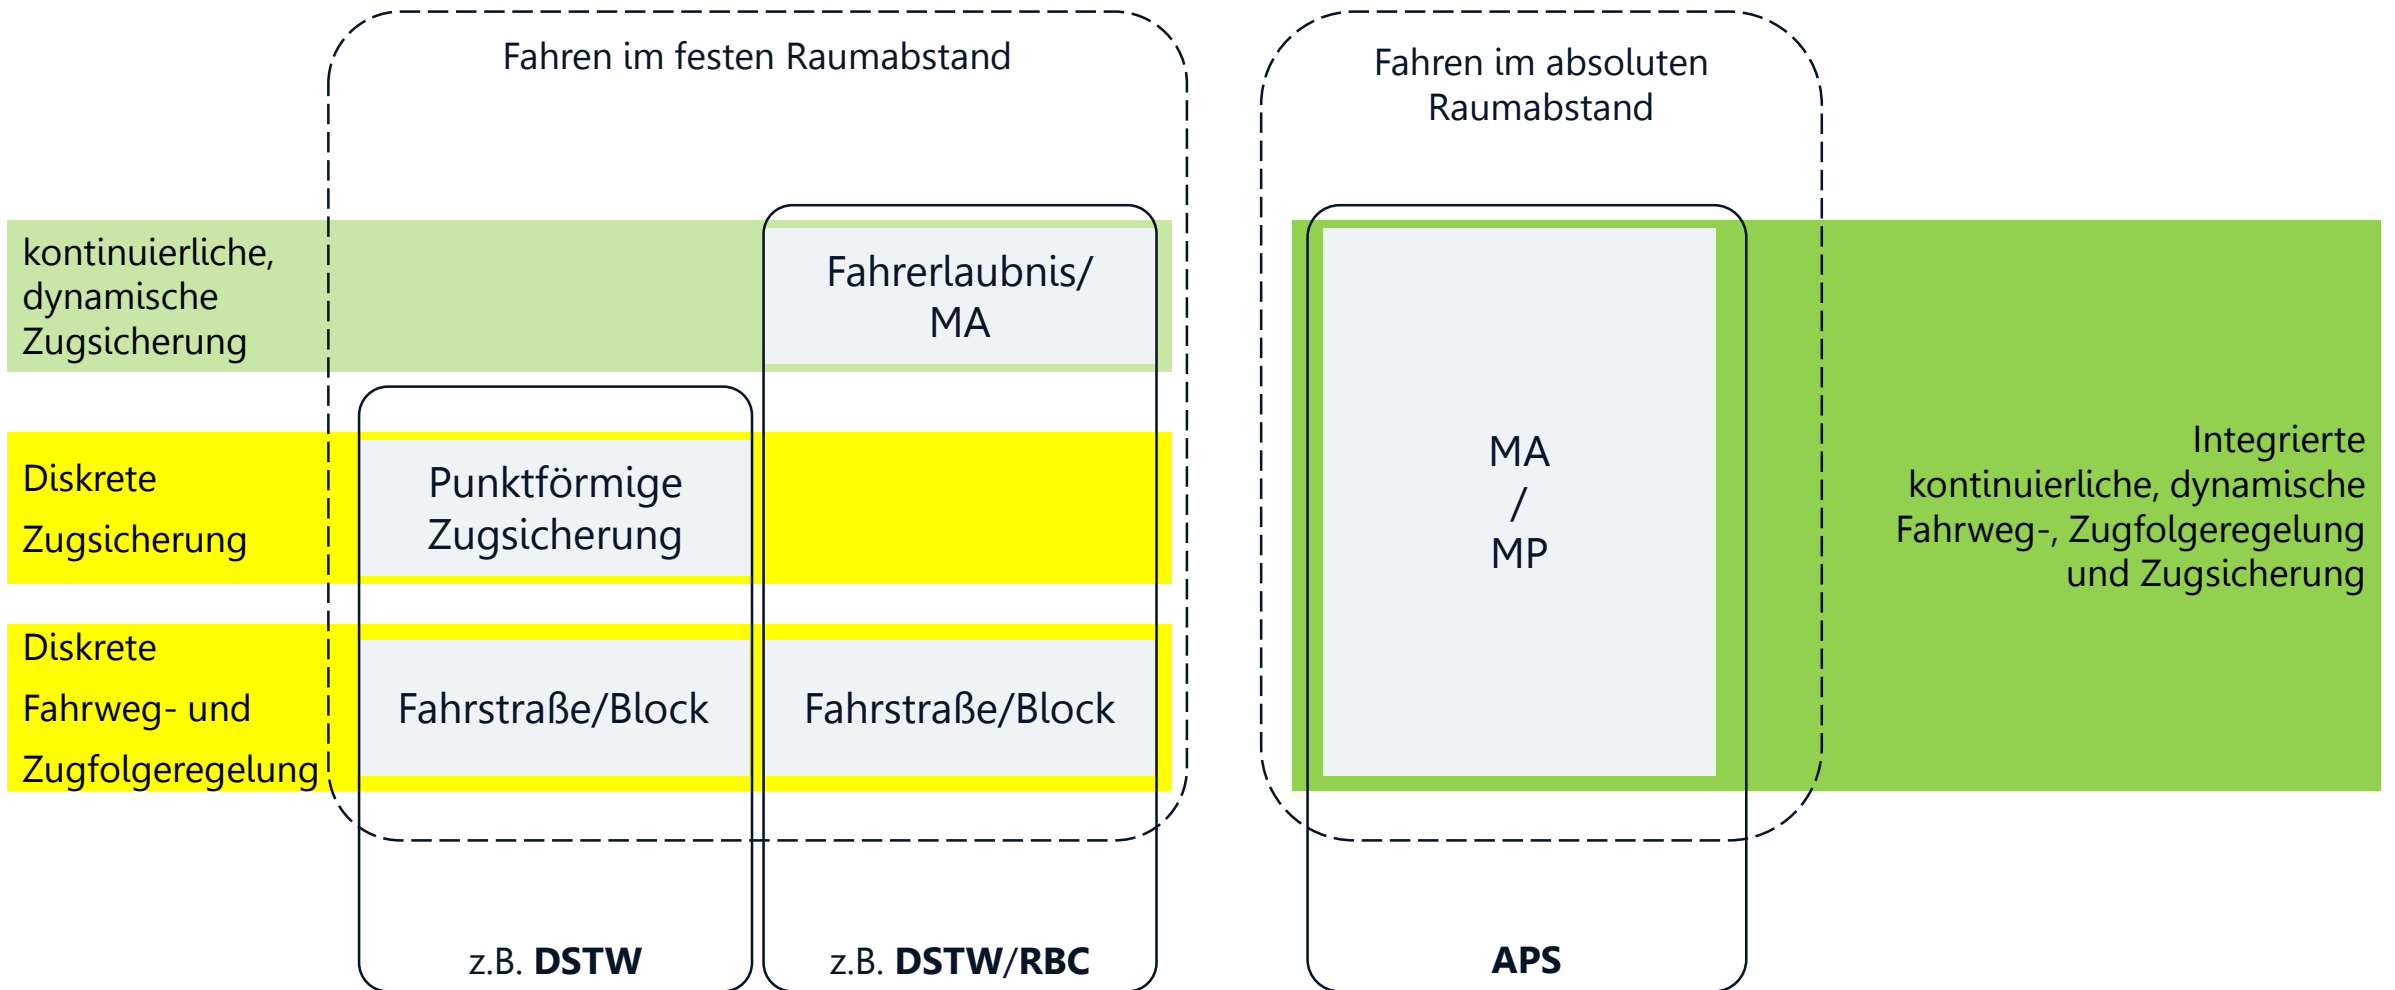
Fahren im festen Raumabstand

Fahren im absoluten Raumabstand

kontinuierliche, dynamische Zugsicherung

Fahrerlaubnis/ MA

Diskrete Zugsicherung

Punktförmige Zugsicherung

Diskrete Fahrweg- und Zugfolgeregelung

Fahrstraße/Block

Fahrstraße/Block

MA / MP

Integrierte kontinuierliche, dynamische Fahrweg-, Zugfolgeregelung und Zugsicherung

z.B. **DSTW**

z.B. **DSTW/RBC**

**APS**